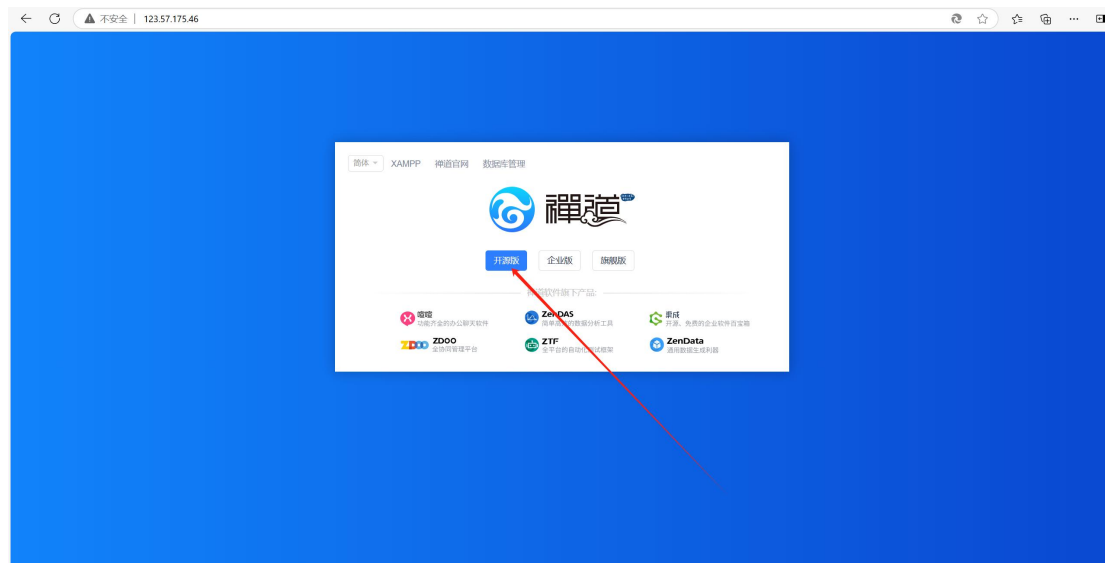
不安全 | 123.57.175.46

简体 XAMPP 禅道官网 数据库管理

禪道

开源版 企业版 旗舰版

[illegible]软件旗下产品

喧喧 功能齐全的办公聊天软件
ZenDAS 简单易用的数据分析工具
渠成 开源、免费的企业软件百宝箱
ZDOO 全协同管理平台
ZTF 全平台的自动化测试框架
ZenData 通用数据生成利器